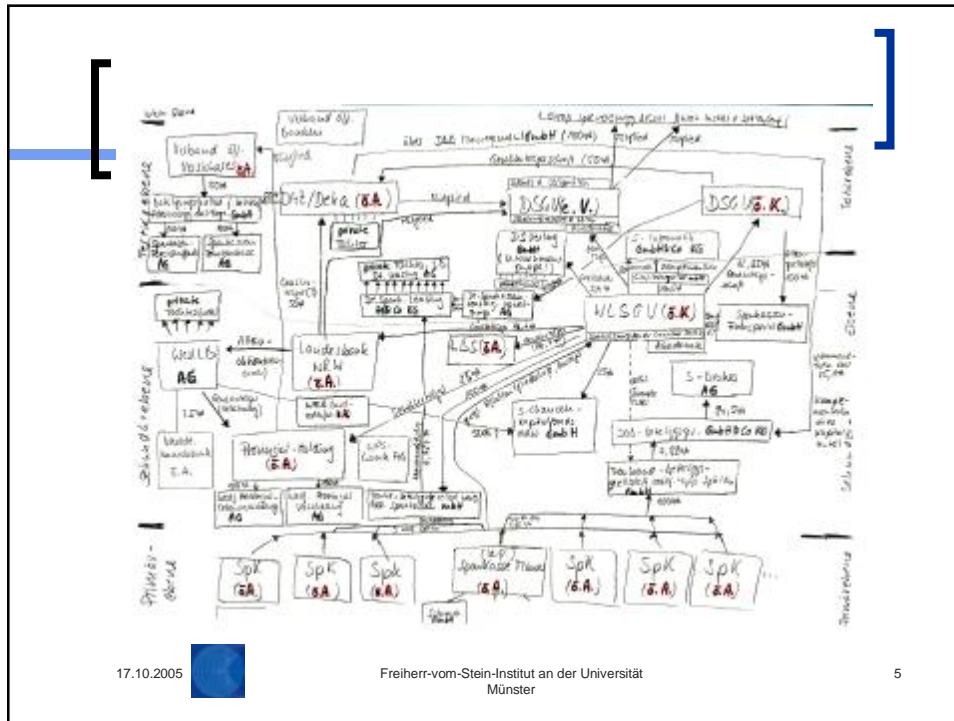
DGZ/Deka (Ö.A.)

DSGV (e.V.)

DSGV (Ö.K.)

WLSGV (Ö.K.)

WestLB AG

Landesbank NRW (Ö.A.)

LBS (Ö.A.)

Provinzial-Holding (Ö.A.)

S-Broker AG

SpK (Ö.A.)

SpK (Ö.A.)

SpK (Ö.A.)

Sparkasse Münster (Ö.A.)

SpK (Ö.A.)

SpK (Ö.A.)

SpK (Ö.A.)

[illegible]

17.10.2005

Freiherr-vom-Stein-Institut an der Universität Münster

5